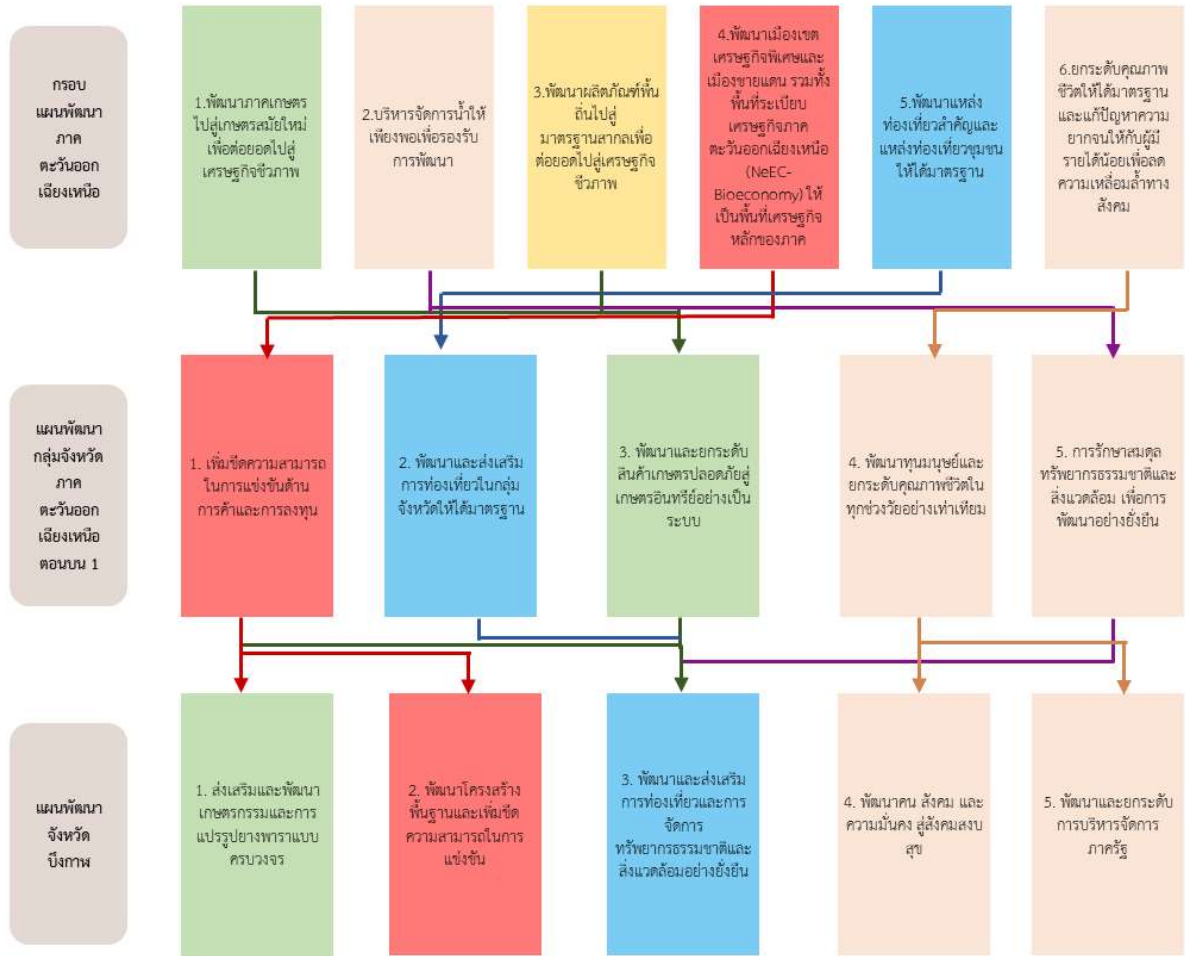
กรอบแผนพัฒนาภาคตะวันออกเฉียงเหนือ

1.พัฒนาภาคเกษตรไปสู่เกษตรสมัยใหม่เพื่อต่อยอดไปสู่เศรษฐกิจชีวภาพ

2.บริหารจัดการน้ำให้เพียงพอเพื่อรองรับการพัฒนา

3.พัฒนาผลิตภัณฑ์พื้นถิ่นไปสู่มาตรฐานสากลเพื่อต่อยอดไปสู่เศรษฐกิจชีวภาพ

4.พัฒนาเมืองเขตเศรษฐกิจพิเศษและเมืองชายแดน รวมทั้งพื้นที่ระเบียบเศรษฐกิจภาคตะวันออกเฉียงเหนือ (NeEC-Bioeconomy) ให้เป็นพื้นที่เศรษฐกิจหลักของภาค

5.พัฒนาแหล่งท่องเที่ยวสำคัญและแหล่งท่องเที่ยวชุมชนให้ได้มาตรฐาน

6.ยกระดับคุณภาพชีวิตให้ได้มาตรฐานและแก้ปัญหาความยากจนให้กับผู้มีรายได้น้อยเพื่อลดความเหลื่อมล้ำทางสังคม

แผนพัฒนากลุ่มจังหวัดภาคตะวันออกเฉียงเหนือตอนบน 1

1. เพิ่มขีดความสามารถในการแข่งขันด้านการค้าและการลงทุน

2. พัฒนาและส่งเสริมการท่องเที่ยวในกลุ่มจังหวัดให้ได้มาตรฐาน

3. พัฒนาและยกระดับสินค้าเกษตรปลอดภัยสู่เกษตรอินทรีย์อย่างเป็นระบบ

4. พัฒนาทุนมนุษย์และยกระดับคุณภาพชีวิตในทุกช่วงวัยอย่างเท่าเทียม

5. การรักษาสมดุลทรัพยากรธรรมชาติและสิ่งแวดล้อม เพื่อการพัฒนาอย่างยั่งยืน

แผนพัฒนาจังหวัดบึงกาฬ

1. ส่งเสริมและพัฒนาเกษตรกรรมและการแปรรูปยางพาราแบบครบวงจร

2. พัฒนาโครงสร้างพื้นฐานและเพิ่มขีดความสามารถในการแข่งขัน

3. พัฒนาและส่งเสริมการท่องเที่ยวและการจัดการทรัพยากรธรรมชาติและสิ่งแวดล้อมอย่างยั่งยืน

4. พัฒนาคน สังคม และความมั่นคง สู่สังคมสงบสุข

5. พัฒนาและยกระดับการบริหารจัดการภาครัฐ